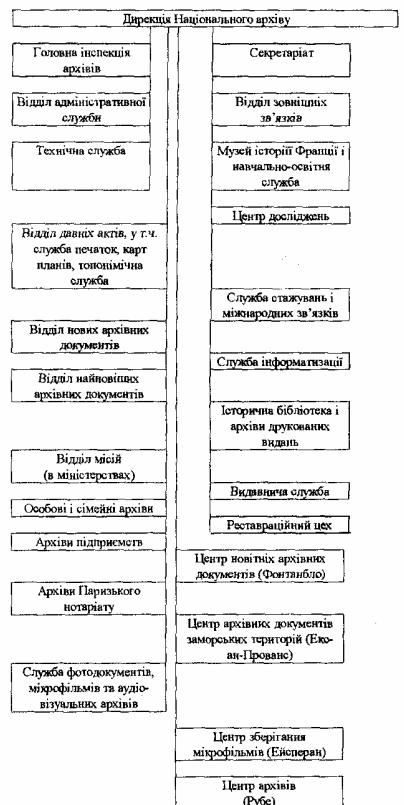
Дирекція Національного архіву

Головна інспекція архівів

Відділ адміністративної служби

Технічна служба

Відділ давніх актів, у т.ч. служба печаток, карт планів, топонімічна служба

Відділ нових архівних документів

Відділ найновіших архівних документів

Відділ місій (в міністерствах)

Особові і сімейні архіви

Архіви підприємств

Архіви Паризького нотаріату

Служба фотодокументів, мікрофільмів та аудіовізуальних архівів

Секретаріат

Відділ зовнішніх зв'язків

Музей історії Франції і навчально-освітня служба

Центр досліджень

Служба стажувань і міжнародних зв'язків

Служба інформатизації

Історична бібліотека і архіви друкованих видань

Видавнича служба

Реставраційний цех

Центр новітніх архівних документів (Фонтенбло)

Центр архівних документів заморських територій (Екс-ан-Прованс)

Центр зберігання мікрофільмів (Ейсперан)

Центр архівів (Рубе)